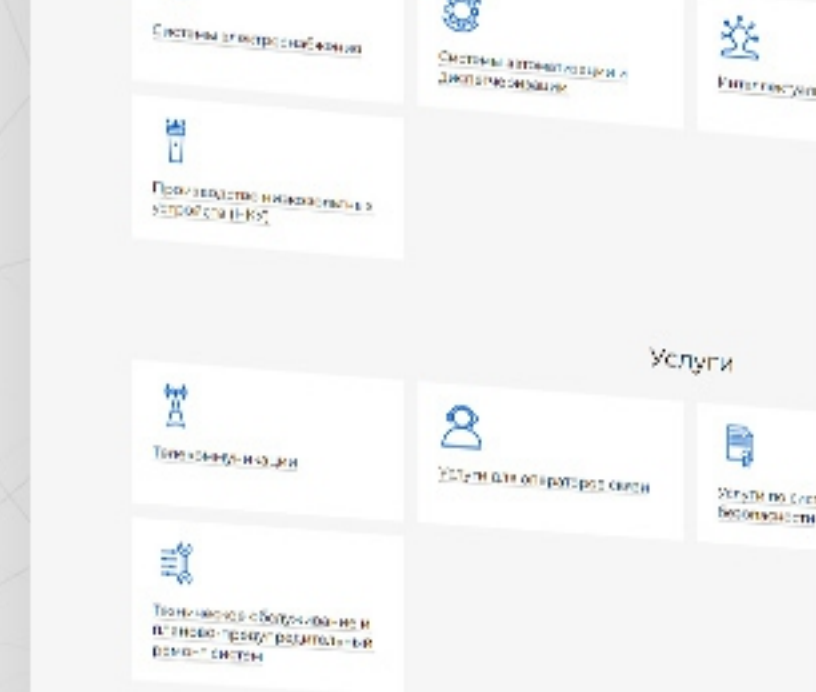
Системы электроснабжения

Системы автоматизации и диспетчеризации

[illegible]

Производство низковольтных устройств (НКУ)

Услуги

Телекоммуникации

Услуги для операторов связи

Услуги по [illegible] безопасности

Техническое обслуживание и планово-предупредительный ремонт систем